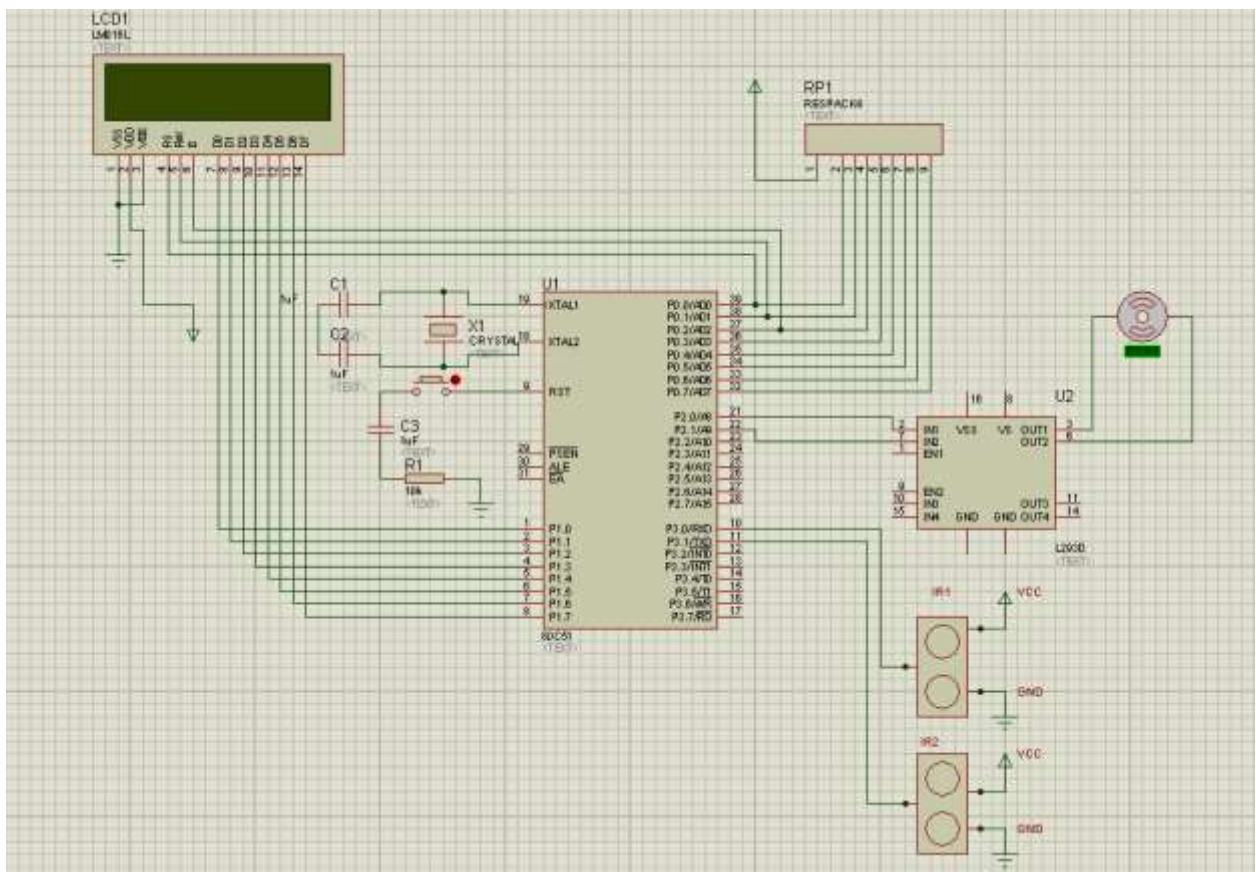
LCD1
LM016L
<TEXT>

RP1
RESPACK8
<TEXT>

C1
C2
1uF
<TEXT>
1uF

X1
CRYSTAL

C3
1uF
<TEXT>

R1
10k
<TEXT>

U1
19 XTAL1
18 XTAL2
9 RST
29 PSEN
30 ALE
31 EA
1 P1.0
2 P1.1
3 P1.2
4 P1.3
5 P1.4
6 P1.5
7 P1.6
8 P1.7
39 P0.0/AD0
38 P0.1/AD1
37 P0.2/AD2
36 P0.3/AD3
35 P0.4/AD4
34 P0.5/AD5
33 P0.6/AD6
32 P0.7/AD7
21 P2.0/A8
22 P2.1/A9
23 P2.2/A10
24 P2.3/A11
25 P2.4/A12
26 P2.5/A13
27 P2.6/A14
28 P2.7/A15
10 P3.0/RXD
11 P3.1/TXD
12 P3.2/INT0
13 P3.3/INT1
14 P3.4/T0
15 P3.5/T1
16 P3.6/WR
17 P3.7/RD
80C51
<TEXT>

U2
16 VSS
8 VS
2 IN1
7 IN2
1 EN1
9 EN2
10 IN3
15 IN4
GND
GND
OUT1 3
OUT2 6
OUT3 11
OUT4 14
L293D
<TEXT>

IR1
VCC
GND

IR2
VCC
GND